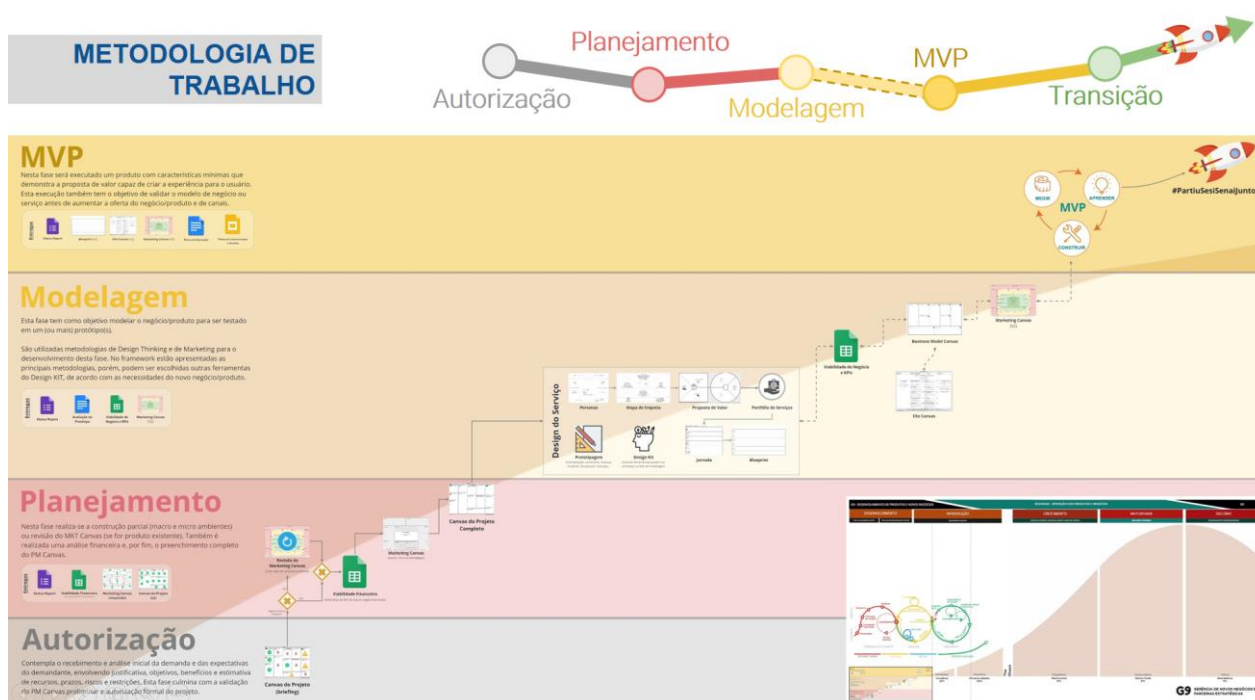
METODOLOGIA DE TRABALHO

Planejamento
MVP
Autorização
Modelagem
Transição

MVP
Nesta fase será executado um produto com características mínimas que demonstra a proposta de valor capaz de criar a experiência para o usuário. Esta execução também tem o objetivo de validar o modelo de negócio ou serviço antes de aumentar a oferta do negócio/produto e de canais.

Entregas
Status Report
Blueprint
Elo Canvas
Marketing Canvas
Plano de Execução
Plano de Comunicação

MEDIR
APRENDER
MVP
CONSTRUIR

#PartiuSesiSenaiJunto

Modelagem
Esta fase tem como objetivo modelar o negócio/produto para ser testado em um (ou mais) protótipo(s).

São utilizadas metodologias de Design Thinking e de Marketing para o desenvolvimento desta fase. No framework estão apresentadas as principais metodologias, porém, podem ser escolhidas outras ferramentas do Design KIT, de acordo com as necessidades do novo negócio/produto.

Entregas
Status Report
Avaliação do Protótipo
Viabilidade do Negócio e KPIs
Marketing Canvas

Design do Serviço
Personas
Mapa de Empatia
Proposta de Valor
Portfólio de Serviços
Prototipagem
Design Kit
Jornada
Blueprint

Viabilidade do Negócio e KPIs
Business Model Canvas
Marketing Canvas
Elo Canvas

Planejamento
Nesta fase realiza-se a construção parcial (macro e micro ambientes) ou revisão do MKT Canvas (se for produto existente). Também é realizada uma análise financeira e, por fim, o preenchimento completo do PM Canvas.

Entregas
Status Report
Viabilidade Financeira
Marketing Canvas
Canvas do Projeto

Revisão do Marketing Canvas
Marketing Canvas
Canvas do Projeto Completo
Viabilidade Financeira

Autorização
Contempla o recebimento e análise inicial da demanda e das expectativas do demandante, envolvendo justificativa, objetivos, benefícios e estimativa de recursos, prazos, riscos e restrições. Esta fase culmina com a validação do PM Canvas preliminar e a aprovação formal do projeto.

Canvas do Projeto (briefing)

G9